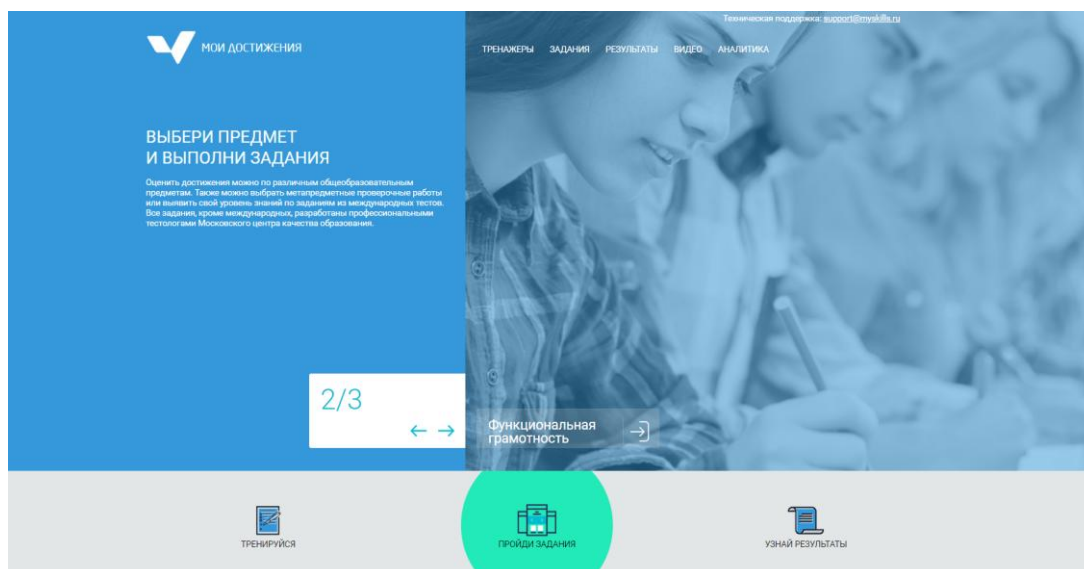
Техническая поддержка: support@myskills.ru

МОИ ДОСТИЖЕНИЯ

ТРЕНАЖЕРЫ ЗАДАНИЯ РЕЗУЛЬТАТЫ ВИДЕО АНАЛИТИКА

ВЫБЕРИ ПРЕДМЕТ И ВЫПОЛНИ ЗАДАНИЯ

Оценить достижения можно по различным общеобразовательным предметам. Также можно выбрать метапредметные проверочные работы или выявить свой уровень знаний по заданиям из международных тестов. Все задания, кроме международных, разработаны профессиональными тестологами Московского центра качества образования.

2/3

← →

Функциональная грамотность

ТРЕНИРУЙСЯ

ПРОЙДИ ЗАДАНИЯ

УЗНАЙ РЕЗУЛЬТАТЫ